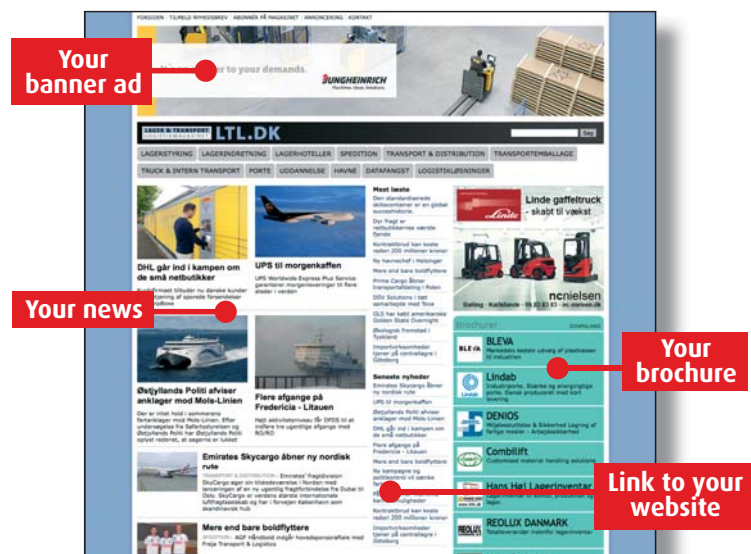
FORSIDEN | TILMELD NYHEDSBREV | ABONNER PÅ MAGASINET | ANNONCERING | KONTAKT

Your banner ad

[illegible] to your demands.

JUNGHEINRICH
Machines. Ideas. Solutions.

LAGER & TRANSPORT LOGISTIKMAGASINET LTL.DK

Søg

LAGERSTYRING | LAGERINDRETNING | LAGERHOTELLER | SPEDITION | TRANSPORT & DISTRIBUTION | TRANSPORTEMBALLAGE

TRUCK & INTERN TRANSPORT | PORTE | UDDANNELSE | HAVNE | DATAFANGST | LOGISTIKLØSNINGER

DHL går ind i kampen om de små netbutikker

Your news

UPS til morgenkaffen

UPS Worldwide Express Plus Service garanterer morgenleveringer til flere steder i verden

Østjyllands Politi afviser anklager mod Mols-Linien

Flere afgange på Fredericia - Litauen

Emirates Skycargo åbner ny nordisk rute

Mere end bare boldflyttere

Mest læste

Seneste nyheder

Linde gaffeltruck - skabt til vækst

ncnielsen

Brochurer

Your brochure

BLEVA

Lindab

DENIOS

Combilift

Hans Høj Lagerinventar

REOLUX DANMARK

Link to your website